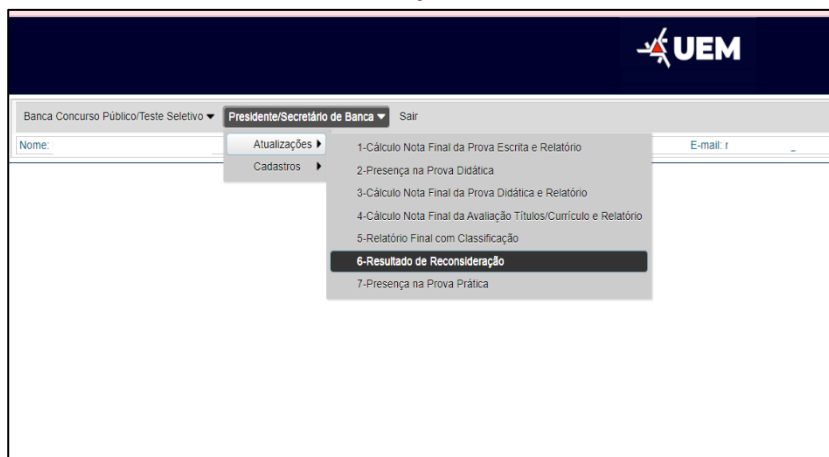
UEM

Banca Concurso Público/Teste Seletivo ▾ Presidente/Secretário de Banca ▾ Sair

Nome:

E-mail: r

Atualizações ▸
Cadastros ▸

1-Cálculo Nota Final da Prova Escrita e Relatório
2-Presença na Prova Didática
3-Cálculo Nota Final da Prova Didática e Relatório
4-Cálculo Nota Final da Avaliação Títulos/Currículo e Relatório
5-Relatório Final com Classificação
6-Resultado de Reconsideração
7-Presença na Prova Prática